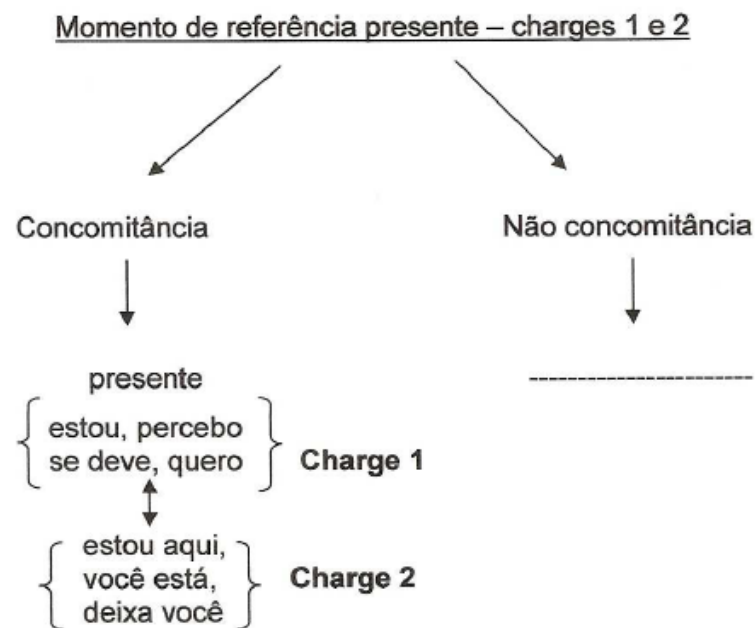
Momento de referência presente – charges 1 e 2

Concomitância

Não concomitância

presente

estou, percebo
se deve, quero

Charge 1

estou aqui,
você está,
deixa você

Charge 2

-----------------------